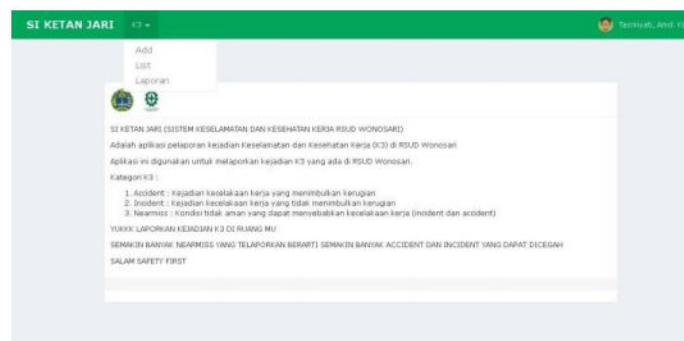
SI KETAN JARI K3 ▾

Tasmiyati, Amd. K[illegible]

Add
List
Laporan

SI KETAN JARI (SISTEM KESELAMATAN DAN KESEHATAN KERJA RSUD WONOSARI)

Adalah aplikasi pelaporan kejadian Keselamatan dan Kesehatan Kerja (K3) di RSUD Wonosari

Aplikasi ini digunakan untuk melaporkan kejadian K3 yang ada di RSUD Wonosari.

Kategori K3 :

1. Accident : Kejadian kecelakaan kerja yang menimbulkan kerugian
2. Incident : Kejadian kecelakaan kerja yang tidak menimbulkan kerugian
3. Nearmiss : Kondisi tidak aman yang dapat menyebabkan kecelakaan kerja (incident dan accident)

YUKKK LAPORKAN KEJADIAN K3 DI RUANG MU

SEMAKIN BANYAK NEARMISS YANG TELAPORKAN BERARTI SEMAKIN BANYAK ACCIDENT DAN INCIDENT YANG DAPAT DICEGAH

SALAM SAFETY FIRST